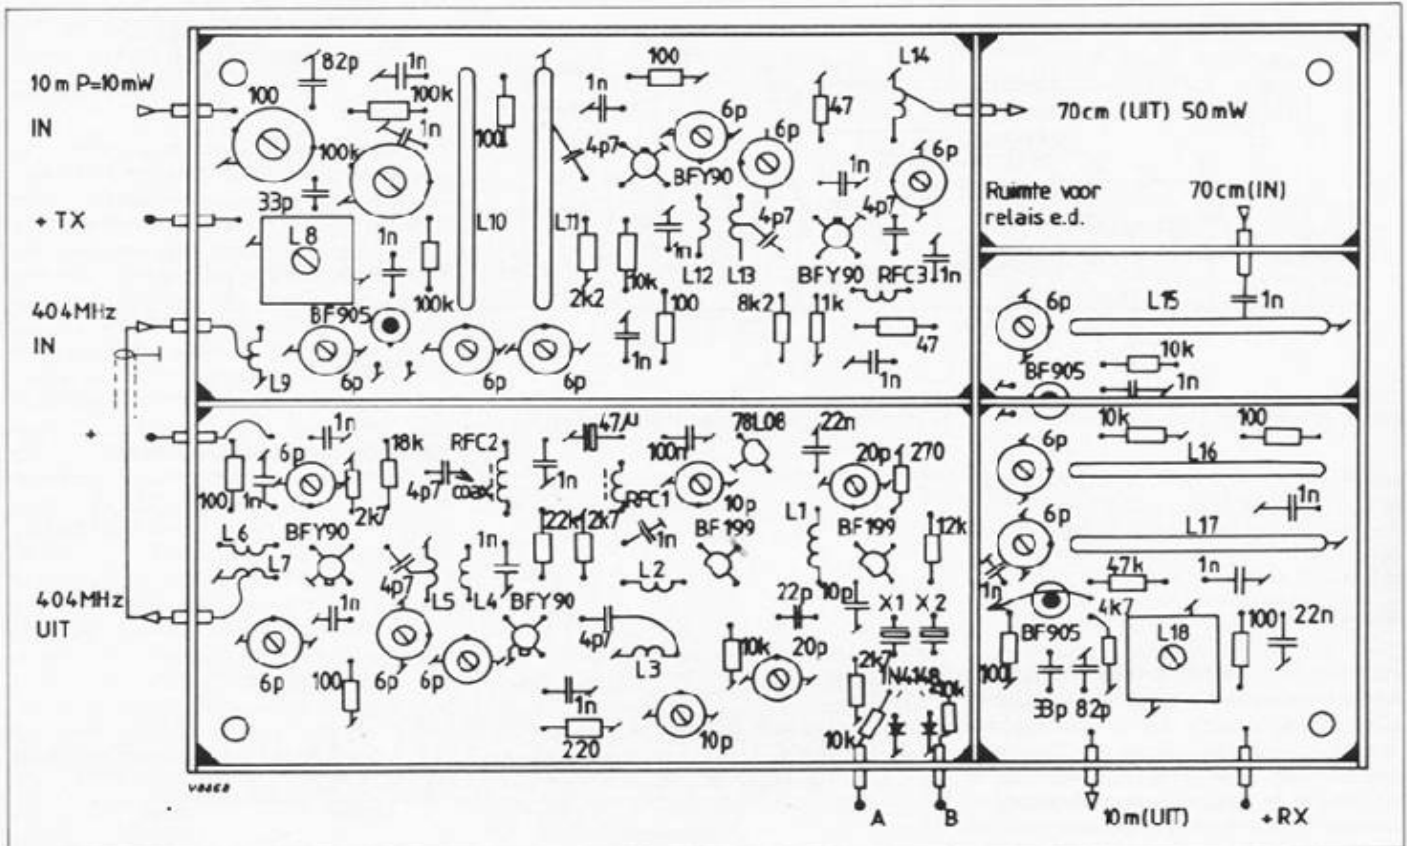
10 m P=10mW
IN
+ TX
404MHz
IN
+
404MHz
UIT

82p
1n
100
100k
1n
100k
33p
L8
1n
100k
L10
100
BF905
6p
6p
6p
L9
1n
100
4p7
6p
BFY90
6p
47
L14
1n
6p
4p7
L11
2k2
10k
1n
L12
L13
4p7
BFY90
RFC3
1n
100
8k2
11k
1n
47
1n

70cm (UIT) 50mW
Ruimte voor
relais e.d.
70cm(IN)
6p
L15
1n
BF905
10k
1n
10k
100
6p
L16
1n
6p
L17
47k
1n
1n
BF905
4k7
L18
100
22n
100
33p
82p

1n
6p
18k
100
1n
2k7
RFC2
4p7
coax
47μ
1n
100n
RFC1
78L08
22n
10p
20p
270
BFY90
L6
L7
22k
2k7
1n
BF199
L1
BF199
12k
4p7
L5
L4
1n
BFY90
L2
1n
6p
6p
6p
100
4p7
L3
22p
10p
X1
X2
10k
20p
2k7
1N4148
10k
1n
220
10p
10k
A
B
10m(UIT)
+RX
V8658